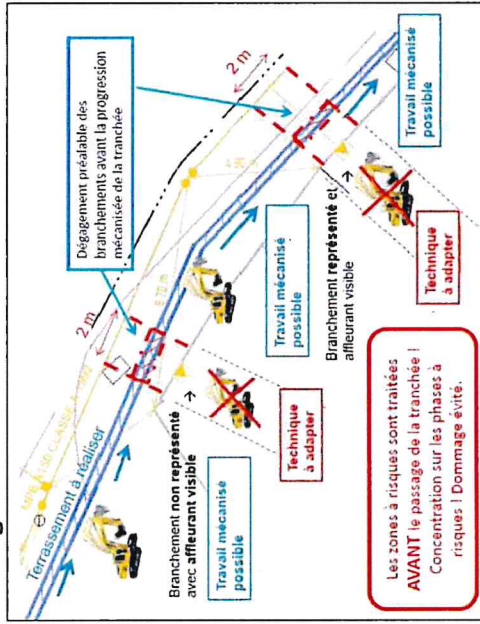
Dégagement préalable des branchements avant la progression mécanisée de la tranchée

2 m

Travail mécanisé possible

Travail mécanisé possible

Branchement représenté et affleurant visible

Technique à adapter

2 m

Terrassement à réaliser

Branchement non représenté avec affleurant visible

Travail mécanisé possible

Technique à adapter

Les zones à risques sont traitées AVANT le passage de la tranchée ! Concentration sur les phases à risques ! Dommage évité.